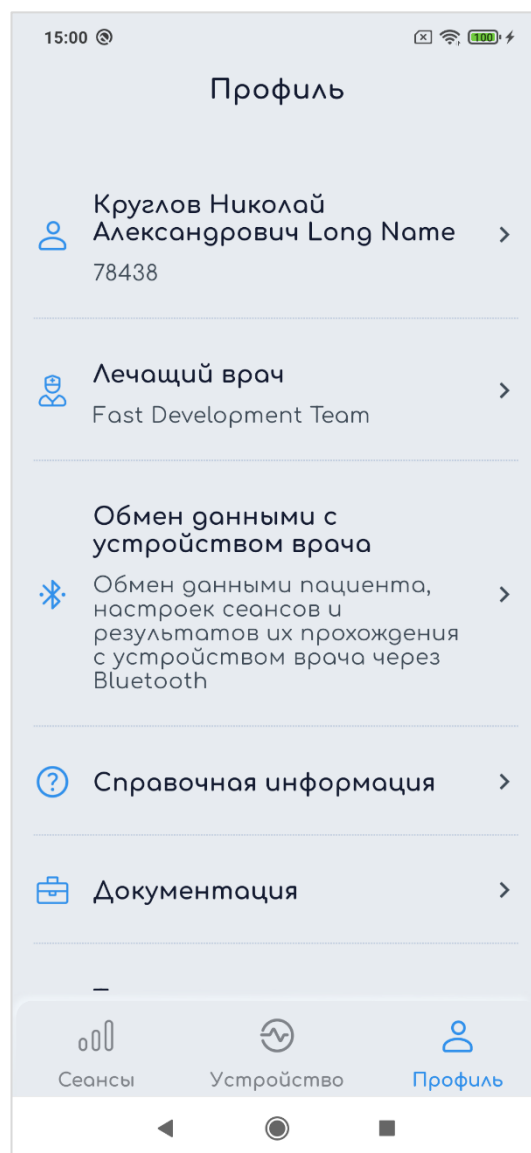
15:00

100

Профиль

Круглов Николай Александрович Long Name
78438

Лечащий врач
Fast Development Team

Обмен данными с устройством врача
Обмен данными пациента, настроек сеансов и результатов их прохождения с устройством врача через Bluetooth

Справочная информация

Документация

Сеансы
Устройство
Профиль